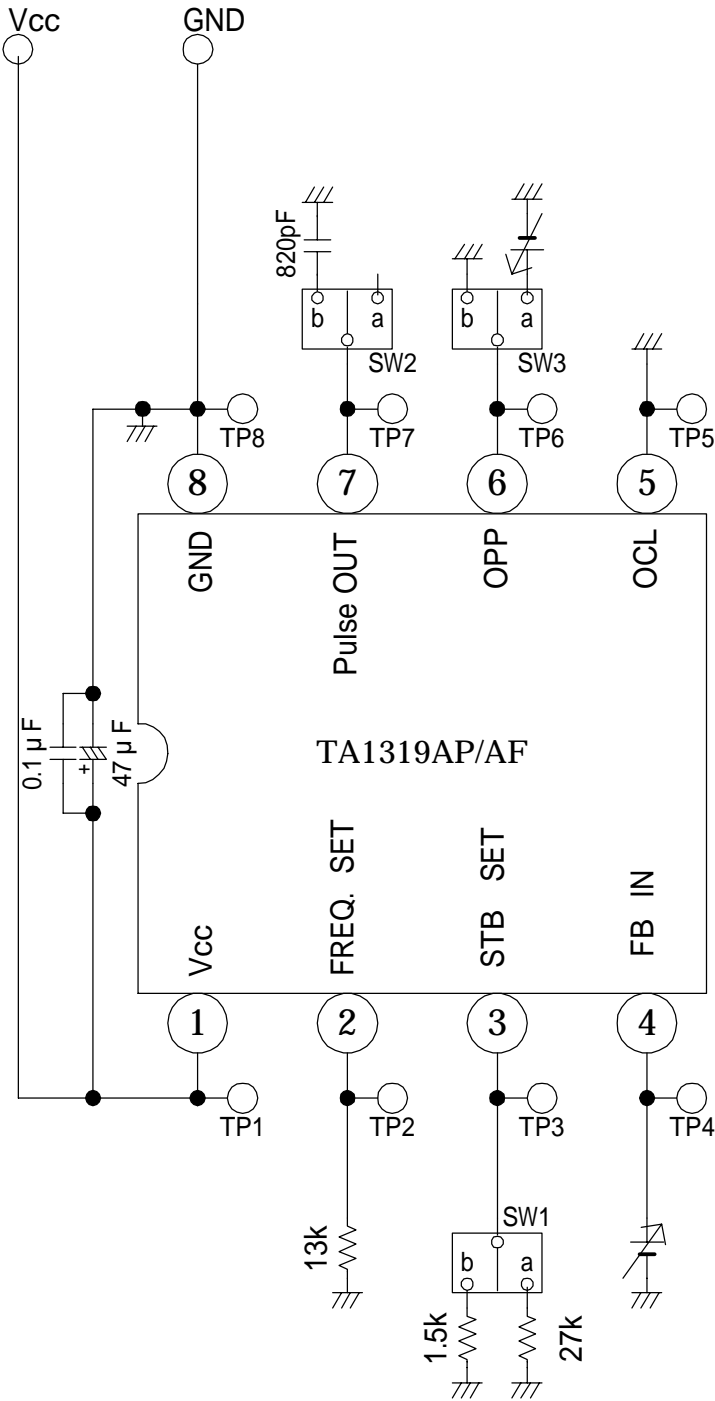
Vcc

GND

820pF

b a

SW2

b a

SW3

TP8

TP7

TP6

TP5

8

7

6

5

GND

Pulse OUT

OPP

OCL

0.1 μF

47 μF

+

TA1319AP/AF

Vcc

FREQ. SET

STB SET

FB IN

1

2

3

4

TP1

TP2

TP3

TP4

13k

SW1

b a

1.5k

27k